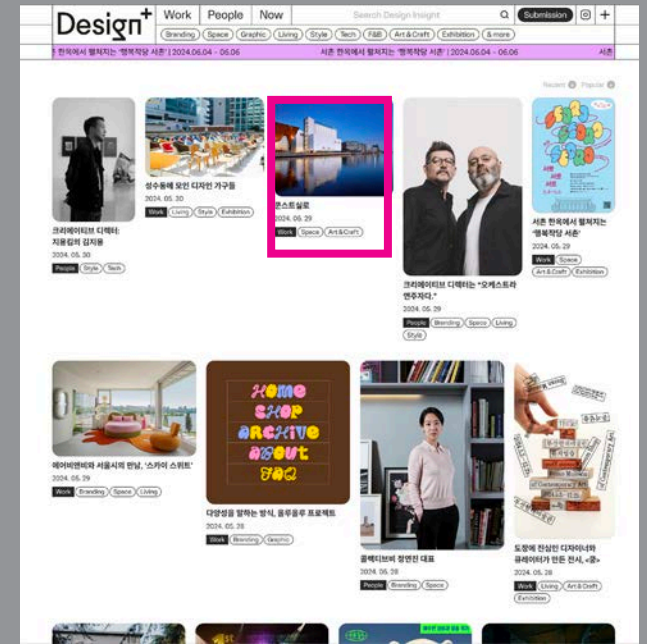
Design+ Work People Now Search Design Insight Submission

Branding Space Graphic Living Style Tech F&B Art&Craft Exhibition & more

서촌 한옥에서 펼쳐지는 '행복작당 서촌' | 2024.06.04 - 06.06 서촌 한옥에서 펼쳐지는 '행복작당 서촌' | 2024.06.04 - 06.06 서촌

Recent Popular

크리에이티브 디렉터: 지용킴의 김지용
2024. 05. 30
People Style Tech

성수동에 모인 디자인 가구들
2024. 05. 30
Work Living Style Exhibition

콘스트실로
2024. 05. 29
Work Space Art&Craft

크리에이티브 디렉터는 "오케스트라 연주자다."
2024. 05. 29
People Branding Space Living Style

서촌 한옥에서 펼쳐지는 '행복작당 서촌'
2024. 05. 29
Work Space Art&Craft Exhibition

에어비앤비와 서울시의 만남, '스카이 스위트'
2024. 05. 29
Work Branding Space Living

HOME SHOP ARCHIVE ABOUT FAQ

다양성을 말하는 방식, 옹루옹루 프로젝트
2024. 05. 28
Work Branding Graphic

콜렉티브퍼 정연진 대표
2024. 05. 28
People Branding Space

도장에 진심인 디자이너와 큐레이터가 만든 전시, <중>
2024. 05. 28
Work Living Art&Craft Exhibition